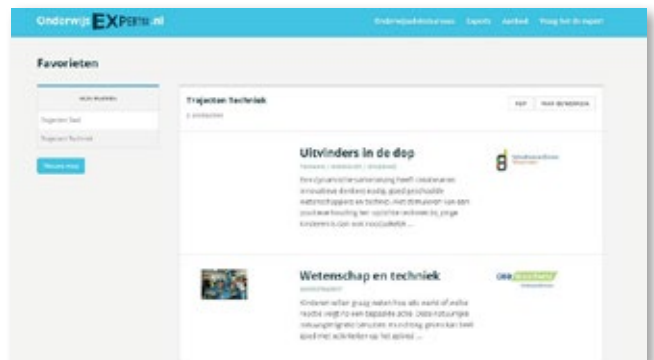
OnderwijsEXPERTS.nl

Onderwijsadviseurs Experts Aanbod Vraag het de expert

Favorieten

Trajecten Techniek

2 producten

PDF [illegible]

Trajecten Taal

Trajecten Techniek

Nieuwe map

Uitvinders in de dop

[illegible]

Een dynamische samenwerking heeft creatieve en innovatieve denkers nodig, goed geschoolde wetenschappers en technici. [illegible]

Wetenschap en techniek

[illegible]

Kinderen willen graag weten hoe alles werkt of welke reactie volgt na een bepaalde actie. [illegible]